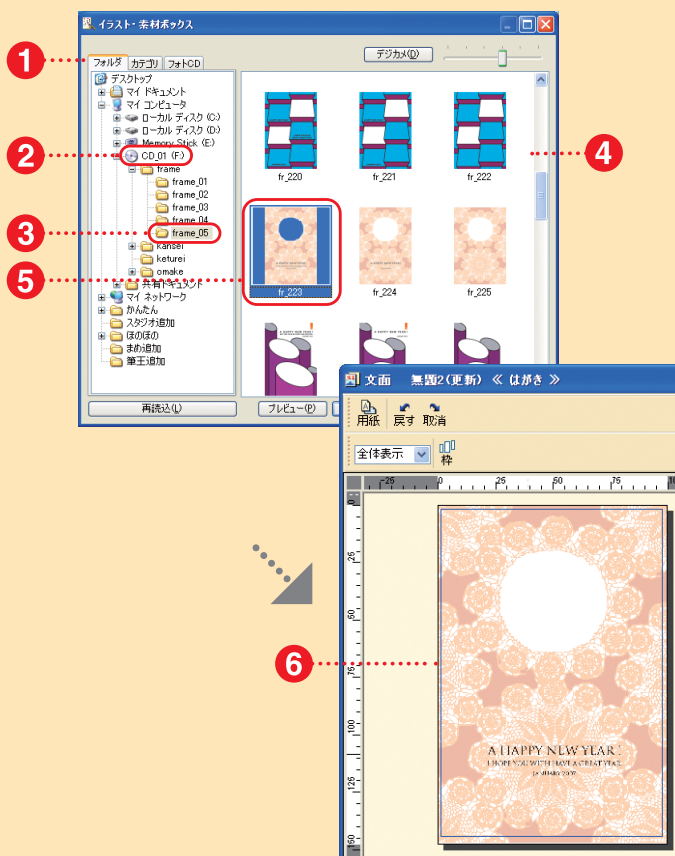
イラスト・素材ボックス

フォルダ カテゴリ フォトCD

デジカメ(D)

デスクトップ
マイ ドキュメント
マイ コンピュータ
ローカル ディスク (C:)
ローカル ディスク (D:)
Memory Stick (E:)
CD_01 (F:)
frame
frame_01
frame_02
frame_03
frame_04
frame_05
kansei
keturei
omake
共有ドキュメント
マイ ネットワーク
かんたん
スタジオ追加
ほのぼの
まめ追加
筆王追加

fr_220
fr_221
fr_222
fr_223
fr_224
fr_225

再読込(L)
プレビュー(P)

1
2
3
4
5
6

文面 無題2(更新) « はがき »

用紙 戻す 取消

全体表示
枠

-25 0 25 50 75

25
50
75
100
125
150

A HAPPY NEW YEAR!
I HOPE YOU WITH HAVE A GREAT YEAR.
1st JANUARY 2007